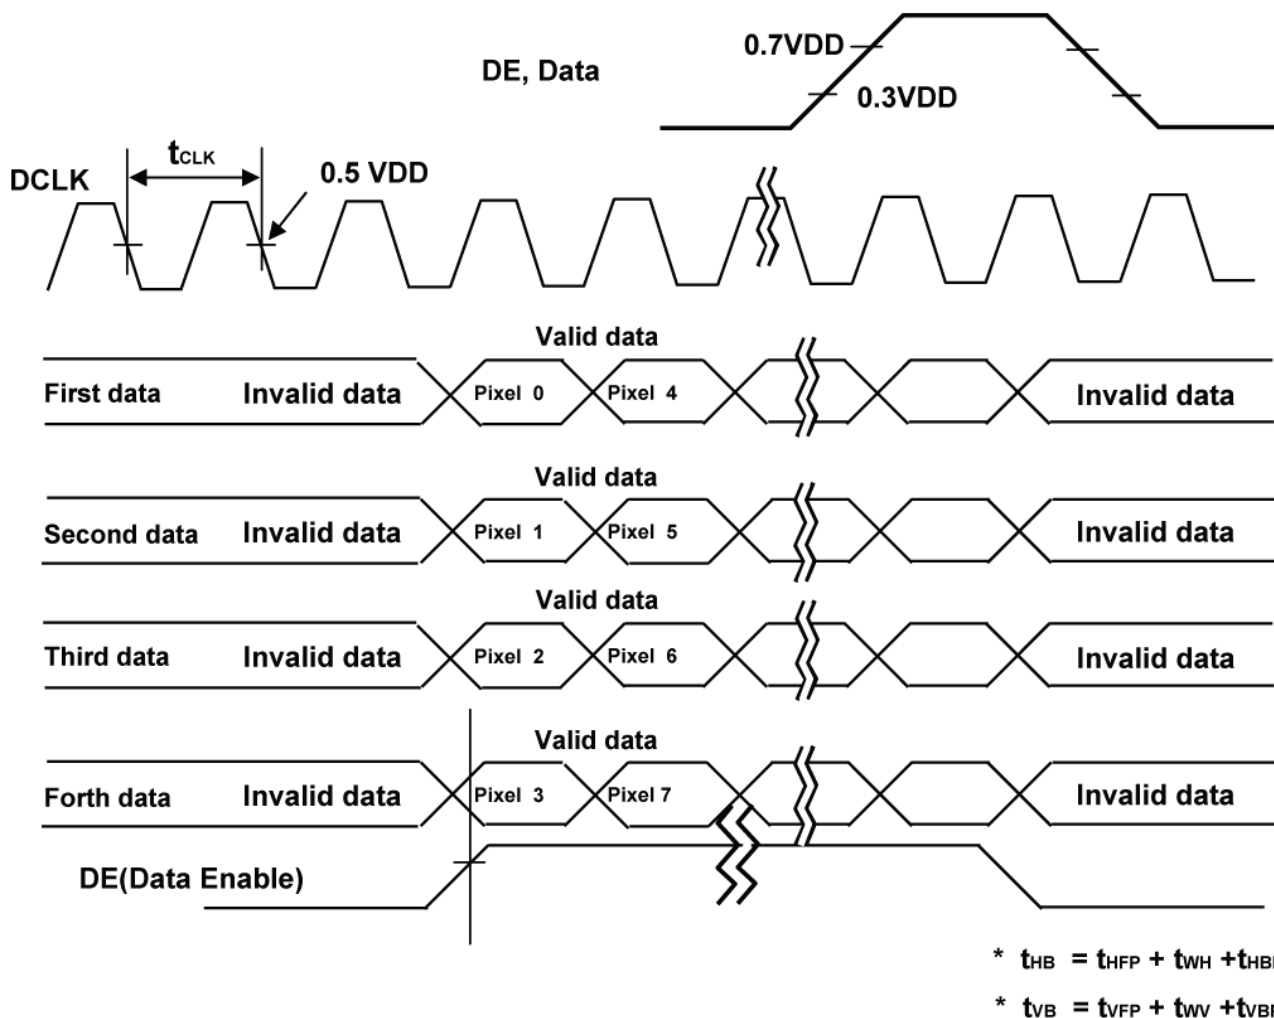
DE, Data

0.7VDD

0.3VDD

DCLK

$t_{CLK}$

0.5 VDD

Valid data

First data Invalid data Pixel 0 Pixel 4 Invalid data

Valid data

Second data Invalid data Pixel 1 Pixel 5 Invalid data

Valid data

Third data Invalid data Pixel 2 Pixel 6 Invalid data

Valid data

Forth data Invalid data Pixel 3 Pixel 7 Invalid data

DE(Data Enable)

* $t_{HB} = t_{HFP} + t_{WH} + t_{HB}$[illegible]

* $t_{VB} = t_{VFP} + t_{WV} + t_{VB}$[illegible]